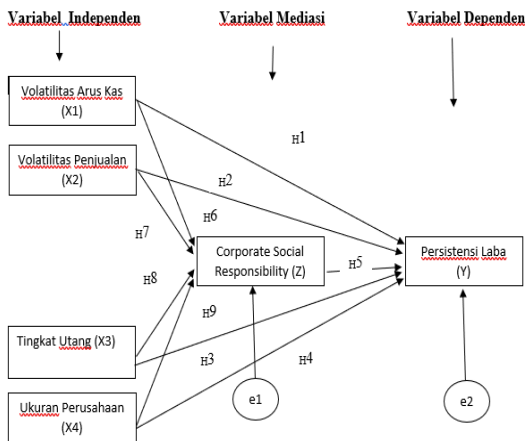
Variabel Independen

Variabel Mediasi

Variabel Dependen

Volatilitas Arus Kas (X1)

Volatilitas Penjualan (X2)

Tingkat Utang (X3)

Ukuran Perusahaan (X4)

Corporate Social Responsibility (Z)

Persistensi Laba (Y)

H1

H2

H6

H7

H8

H9

H5

H3

H4

e1

e2